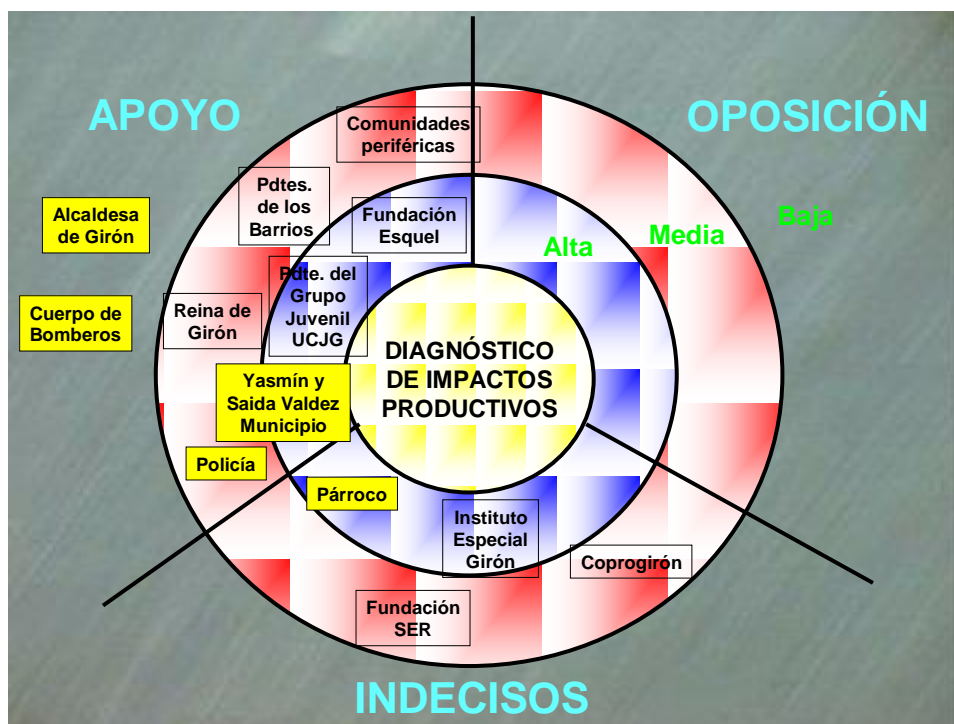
APOYO

OPOSICIÓN

Comunidades periféricas

Pdtes. de los Barrios

Fundación Esquel

Alcaldesa de Girón

Baja

Media

Alta

Cuerpo de Bomberos

Reina de Girón

Pdte. del Grupo Juvenil UCJG

DIAGNÓSTICO DE IMPACTOS PRODUCTIVOS

Yasmín y Saida Valdez Municipio

Policía

Párroco

Instituto Especial Girón

Coprogirón

Fundación SER

INDECISOS